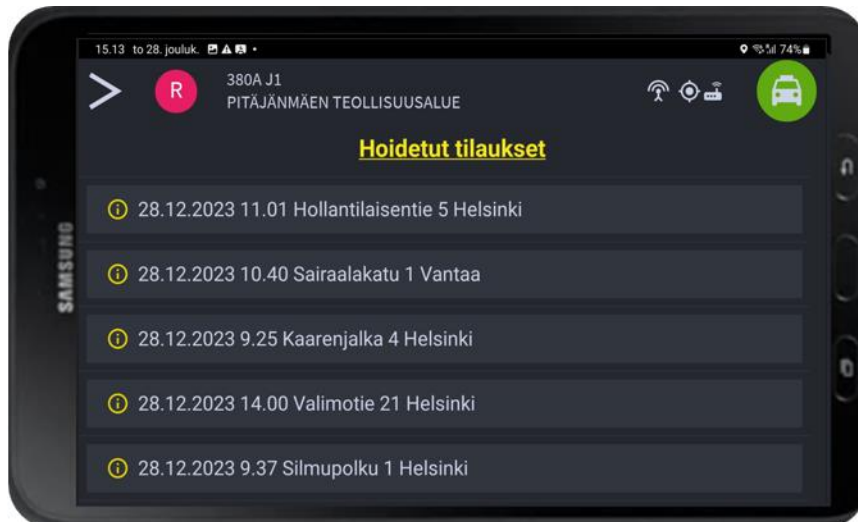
15.13 to 28. jouluk.

74%

R

380A J1
PITÄJÄNMÄEN TEOLLISUUSALUE

Hoidetut tilaukset

28.12.2023 11.01 Hollantilaisentie 5 Helsinki

28.12.2023 10.40 Sairaalakatu 1 Vantaa

28.12.2023 9.25 Kaarenjalka 4 Helsinki

28.12.2023 14.00 Valimotie 21 Helsinki

28.12.2023 9.37 Silmupolku 1 Helsinki

SAMSUNG